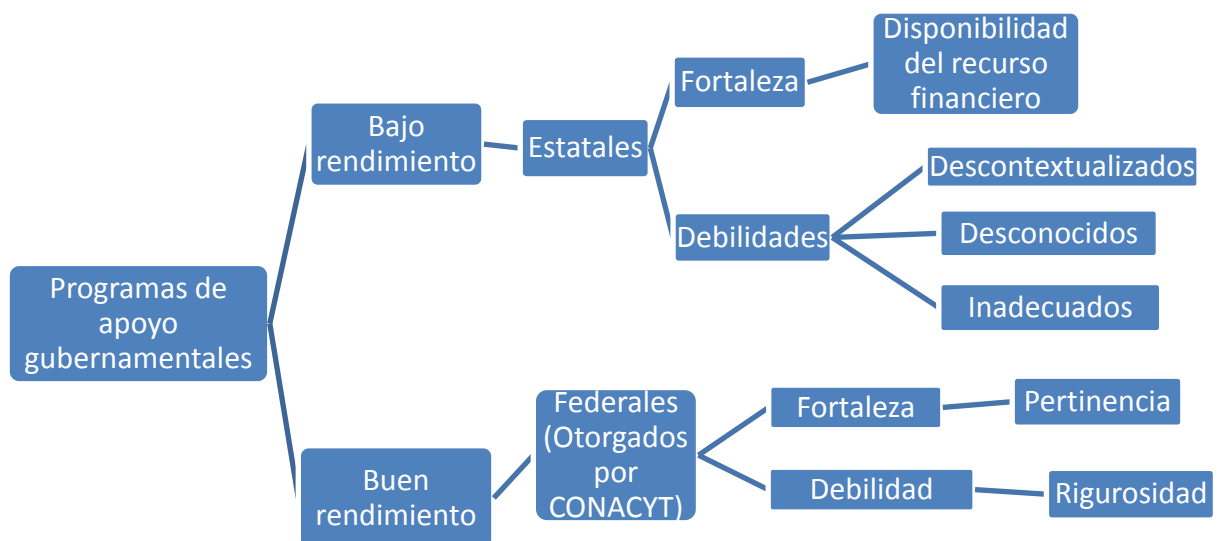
Programas de apoyo gubernamentales

Bajo rendimiento

Estatales

Fortaleza

Disponibilidad del recurso financiero

Debilidades

Descontextualizados

Desconocidos

Inadecuados

Buen rendimiento

Federales (Otorgados por CONACYT)

Fortaleza

Pertinencia

Debilidad

Rigurosidad